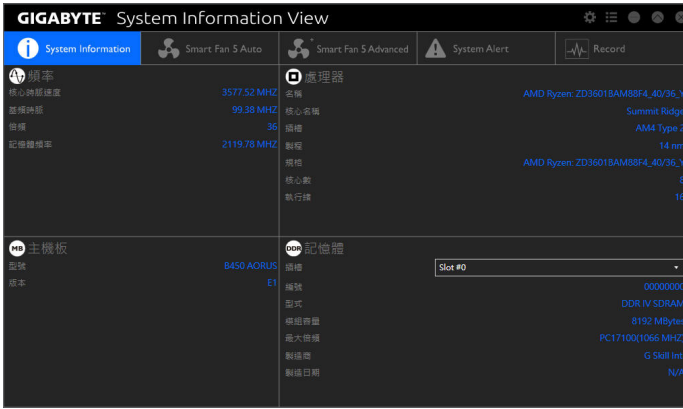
GIGABYTE™ System Information View

System Information | Smart Fan 5 Auto | Smart Fan 5 Advanced | System Alert | Record

頻率
核心時脈速度 3577.52 MHZ
基頻時脈 99.38 MHZ
倍頻 36
記憶體頻率 2119.78 MHZ

處理器
名稱 AMD Ryzen: ZD3601BAM88F4_40/36_Y
核心名稱 Summit Ridge
插槽 AM4 Type A
製程 14 nm
規格 AMD Ryzen: ZD3601BAM88F4_40/36_Y
核心數 6
執行緒 16

MB 主機板
型號 B450 AORUS
版本 E1

DDR 記憶體
插槽 Slot #0
編號 00000000
型式 DDR IV SDRAM
模組容量 8192 MBytes
最大頻率 PC17100(1066 MHZ)
製造商 G Skill Intl
製造日期 N/A